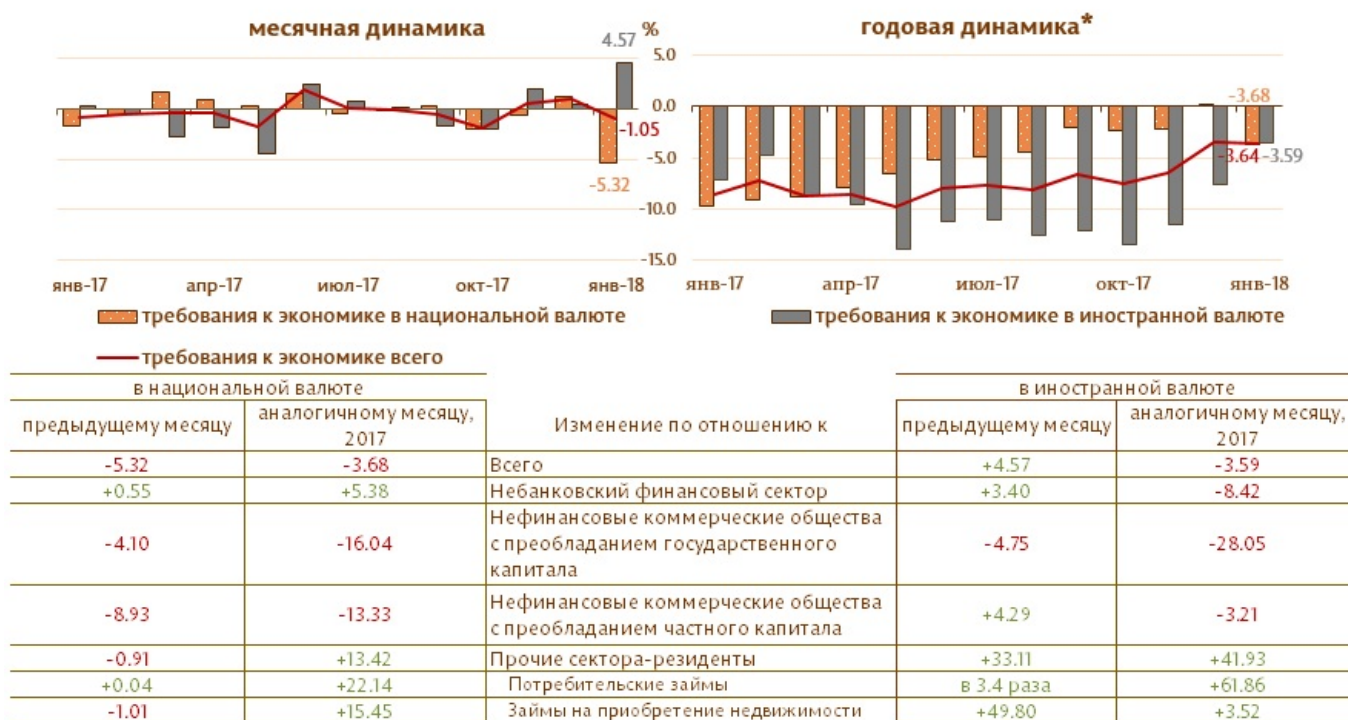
месячная динамика

годовая динамика*

%

5.0
0.0
-5.0
-10.0
-15.0

4.57
-1.05
-5.32

-3.68
-3.64
-3.59

янв-17
апр-17
июл-17
окт-17
янв-18

янв-17
апр-17
июл-17
окт-17
янв-18

требования к экономике в национальной валюте
требования к экономике в иностранной валюте
требования к экономике всего

| в национальной валюте | | | в иностранной валюте | |
|---|---|---|---|---|
| предыдущему месяцу | аналогичному месяцу, 2017 | Изменение по отношению к | предыдущему месяцу | аналогичному месяцу, 2017 |
| -5.32 | -3.68 | Всего | +4.57 | -3.59 |
| +0.55 | +5.38 | Небанковский финансовый сектор | +3.40 | -8.42 |
| -4.10 | -16.04 | Нефинансовые коммерческие общества с преобладанием государственного капитала | -4.75 | -28.05 |
| -8.93 | -13.33 | Нефинансовые коммерческие общества с преобладанием частного капитала | +4.29 | -3.21 |
| -0.91 | +13.42 | Прочие сектора-резиденты | +33.11 | +41.93 |
| +0.04 | +22.14 | Потребительские займы | в 3.4 раза | +61.86 |
| -1.01 | +15.45 | Займы на приобретение недвижимости | +49.80 | +3.52 |